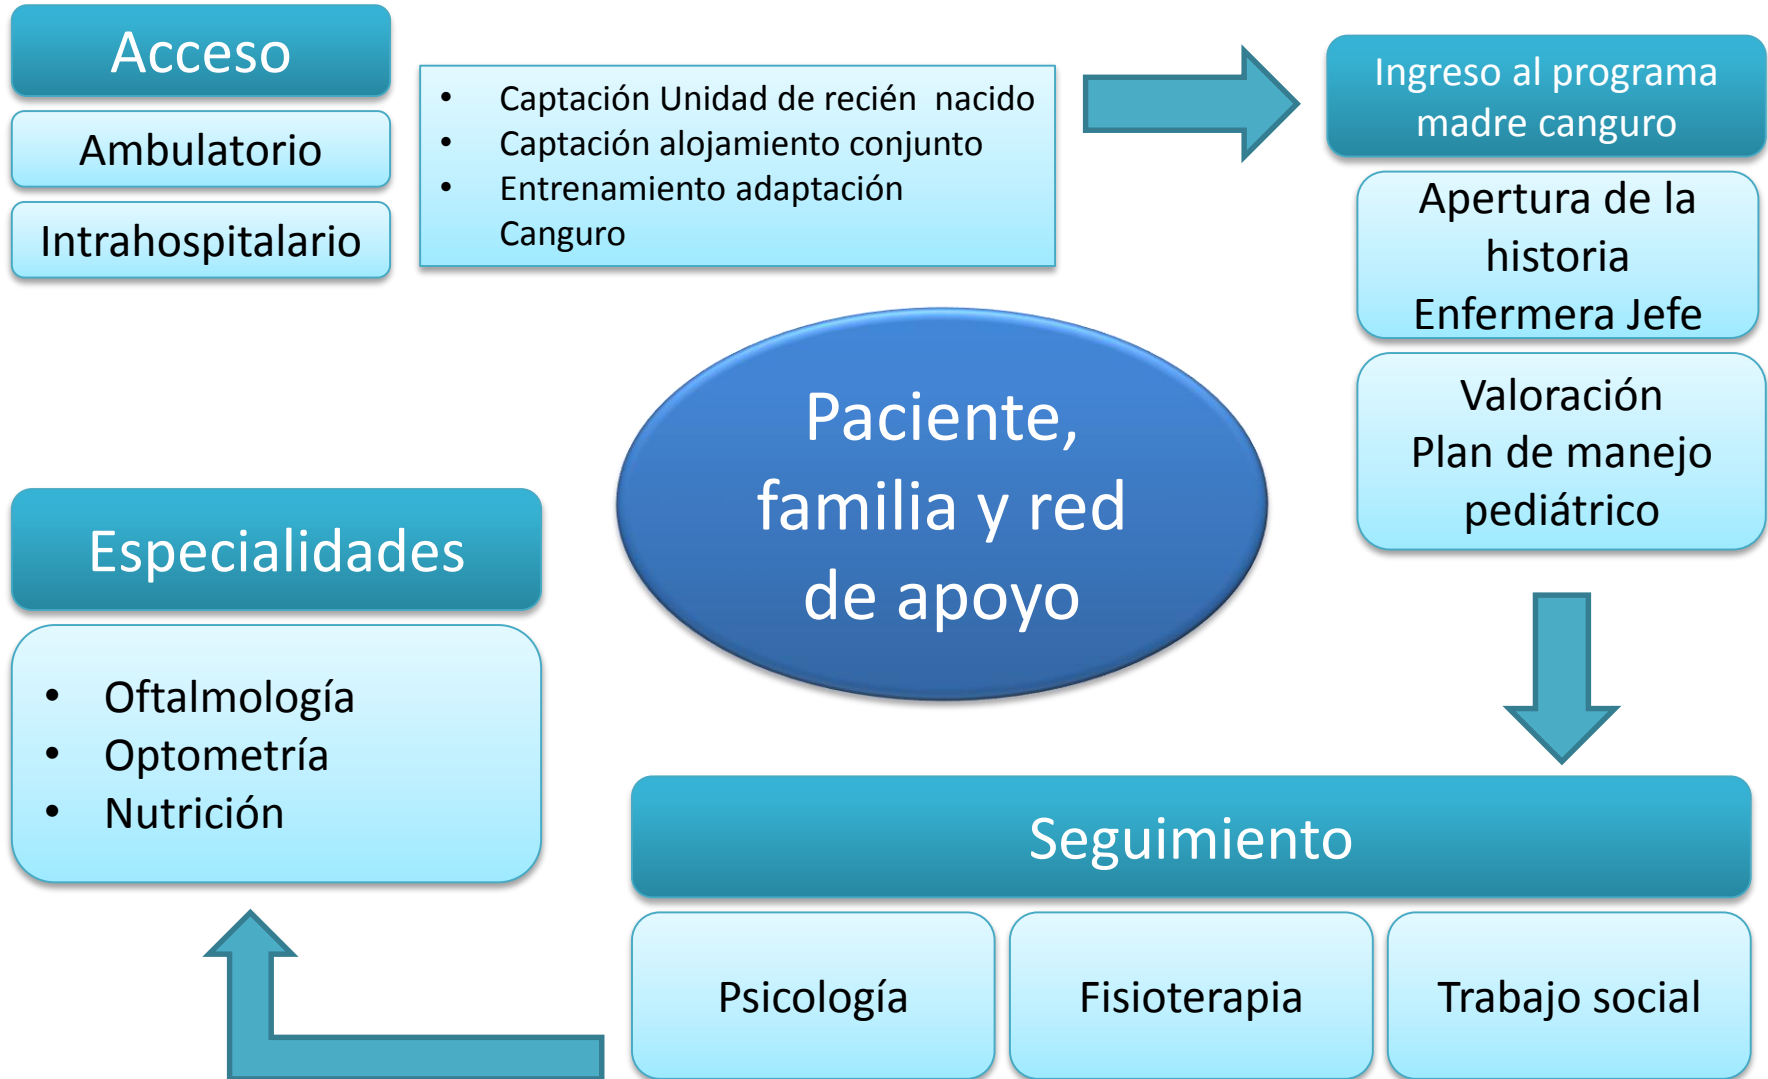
Acceso

Ambulatorio

Intrahospitalario

- Captación Unidad de recién nacido
- Captación alojamiento conjunto
- Entrenamiento adaptación Canguro

Ingreso al programa madre canguro

Apertura de la historia
Enfermera Jefe

Valoración
Plan de manejo pediátrico

Paciente, familia y red de apoyo

Especialidades

- Oftalmología
- Optometría
- Nutrición

Seguimiento

Psicología

Fisioterapia

Trabajo social